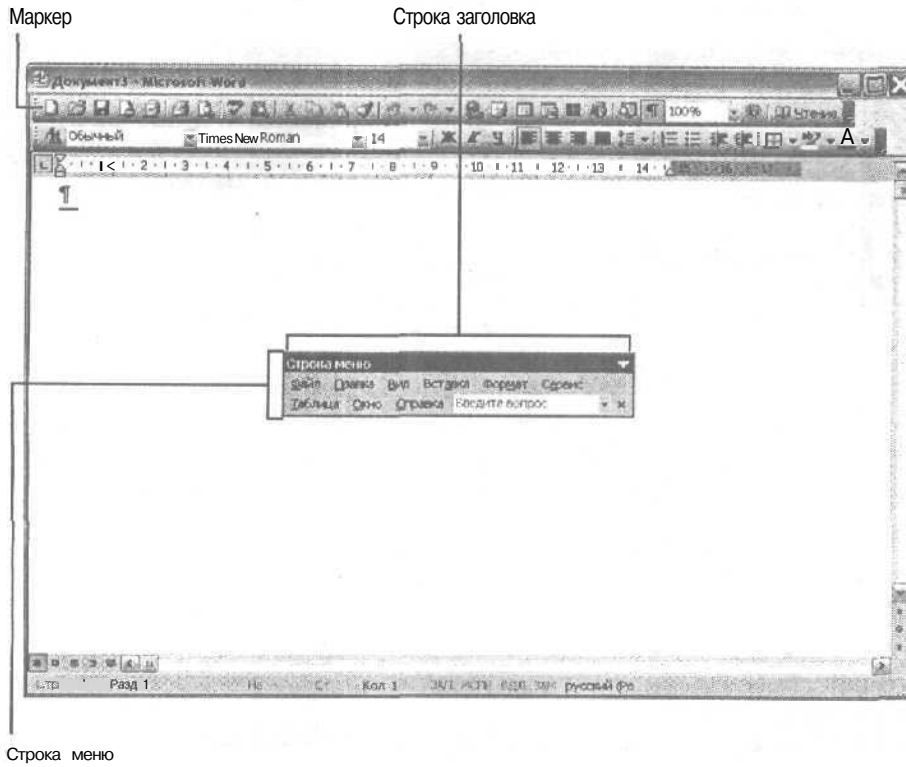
Маркер

Строка заголовка

Документ3 - Microsoft Word

100%

Чтение

Обычный

Times New Roman

14

A

1 2 3 4 5 6 7 8 9 10 11 12 13 14

¶

Строка меню

Файл Правка Вид Вставка Формат Сервис

Таблица Окно Справка Введите вопрос

Стр Разд 1 На Ст Кол 1 ЗАП ИСПР ВДЛ ЗАМ русский (Ро

Строка меню